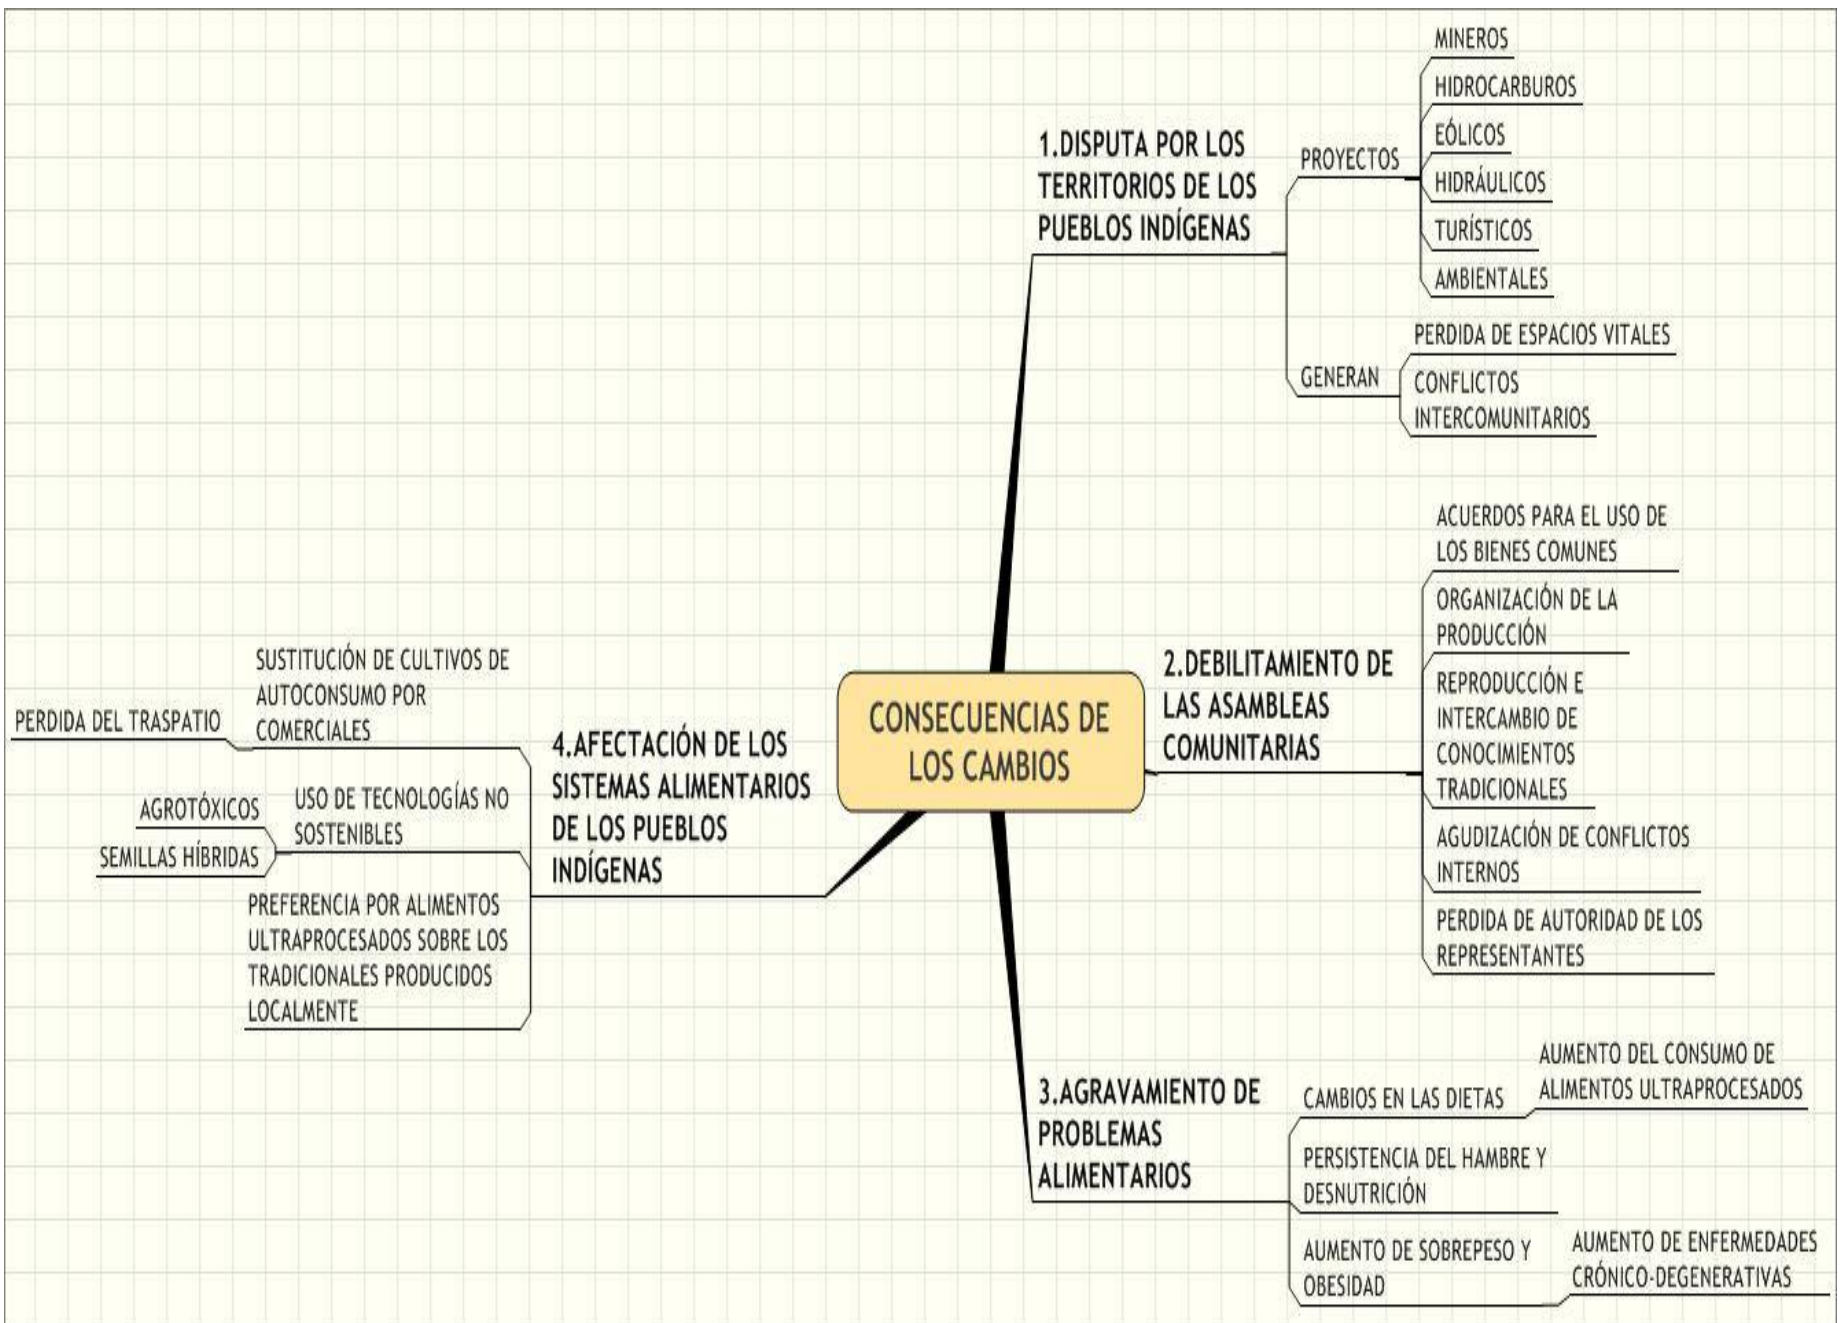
CONSECUENCIAS DE LOS CAMBIOS

1.DISPUTA POR LOS TERRITORIOS DE LOS PUEBLOS INDÍGENAS

PROYECTOS

MINEROS

HIDROCARBUROS

EÓLICOS

HIDRÁULICOS

TURÍSTICOS

AMBIENTALES

GENERAN

PERDIDA DE ESPACIOS VITALES

CONFLICTOS INTERCOMUNITARIOS

2.DEBILITAMIENTO DE LAS ASAMBLEAS COMUNITARIAS

ACUERDOS PARA EL USO DE LOS BIENES COMUNES

ORGANIZACIÓN DE LA PRODUCCIÓN

REPRODUCCIÓN E INTERCAMBIO DE CONOCIMIENTOS TRADICIONALES

AGUDIZACIÓN DE CONFLICTOS INTERNOS

PERDIDA DE AUTORIDAD DE LOS REPRESENTANTES

3.AGRAVAMIENTO DE PROBLEMAS ALIMENTARIOS

CAMBIOS EN LAS DIETAS

AUMENTO DEL CONSUMO DE ALIMENTOS ULTRAPROCESADOS

PERSISTENCIA DEL HAMBRE Y DESNUTRICIÓN

AUMENTO DE SOBREPESO Y OBESIDAD

AUMENTO DE ENFERMEDADES CRÓNICO-DEGENERATIVAS

4.AFECTACIÓN DE LOS SISTEMAS ALIMENTARIOS DE LOS PUEBLOS INDÍGENAS

SUSTITUCIÓN DE CULTIVOS DE AUTOCONSUMO POR COMERCIALES

PERDIDA DEL TRASPATIO

USO DE TECNOLOGÍAS NO SOSTENIBLES

AGROTÓXICOS

SEMILLAS HÍBRIDAS

PREFERENCIA POR ALIMENTOS ULTRAPROCESADOS SOBRE LOS TRADICIONALES PRODUCIDOS LOCALMENTE